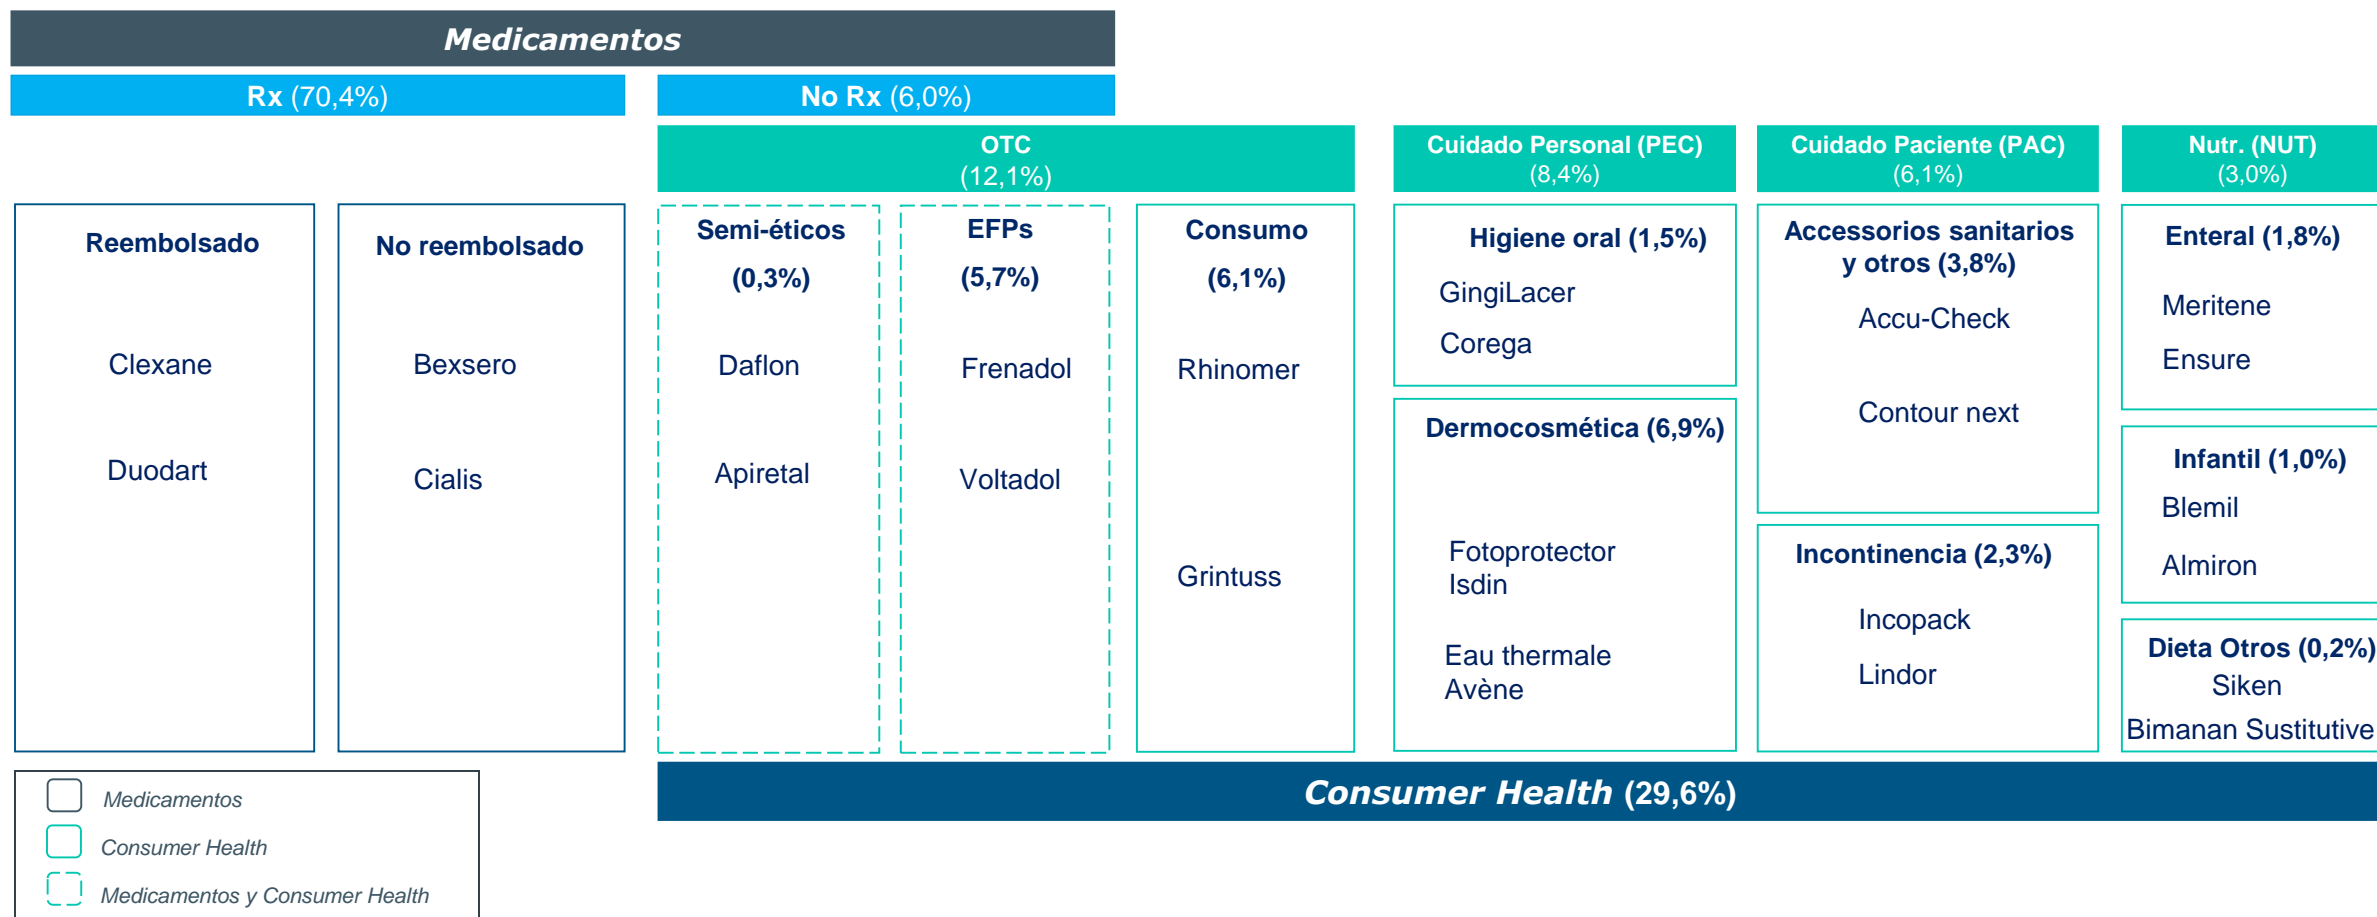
Medicamentos

Rx (70,4%)

No Rx (6,0%)

OTC (12,1%)

Cuidado Personal (PEC) (8,4%)

Cuidado Paciente (PAC) (6,1%)

Nutr. (NUT) (3,0%)

Reembolsado

Clexane

Duodart

No reembolsado

Bexsero

Cialis

Semi-éticos (0,3%)

Daflon

Apiretal

EFPs (5,7%)

Frenadol

Voltadol

Consumo (6,1%)

Rhinomer

Grintuss

Higiene oral (1,5%)

GingiLacer

Corega

Dermocosmética (6,9%)

Fotoprotector Isdin

Eau thermale Avène

Accessorios sanitarios y otros (3,8%)

Accu-Check

Contour next

Incontinencia (2,3%)

Incopack

Lindor

Enteral (1,8%)

Meritene

Ensure

Infantil (1,0%)

Blemil

Almiron

Dieta Otros (0,2%)

Siken

Bimanan Sustitutive

Consumer Health (29,6%)

Medicamentos

Consumer Health

Medicamentos y Consumer Health